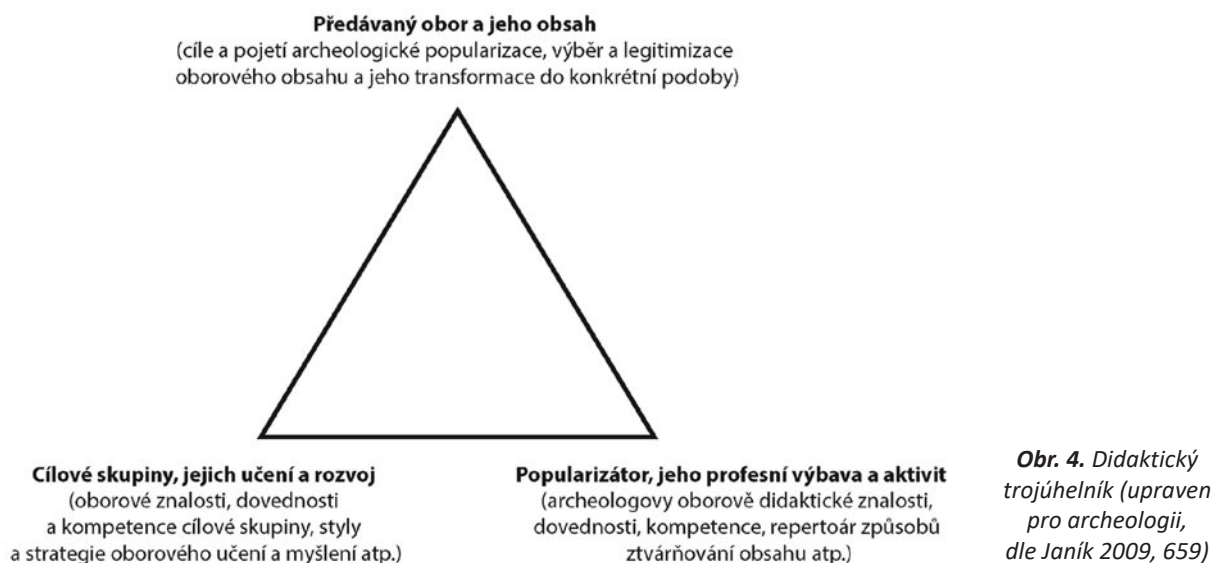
Předávaný obor a jeho obsah
(cíle a pojetí archeologické popularizace, výběr a legitimizace oborového obsahu a jeho transformace do konkrétní podoby)

Cílové skupiny, jejich učení a rozvoj
(oborové znalosti, dovednosti a kompetence cílové skupiny, styly a strategie oborového učení a myšlení atp.)

Popularizátor, jeho profesní výbava a aktivit
(archeologovy oborově didaktické znalosti, dovednosti, kompetence, repertoár způsobů ztvárňování obsahu atp.)

Obr. 4. Didaktický trojúhelník (upraven pro archeologii, dle Janík 2009, 659)